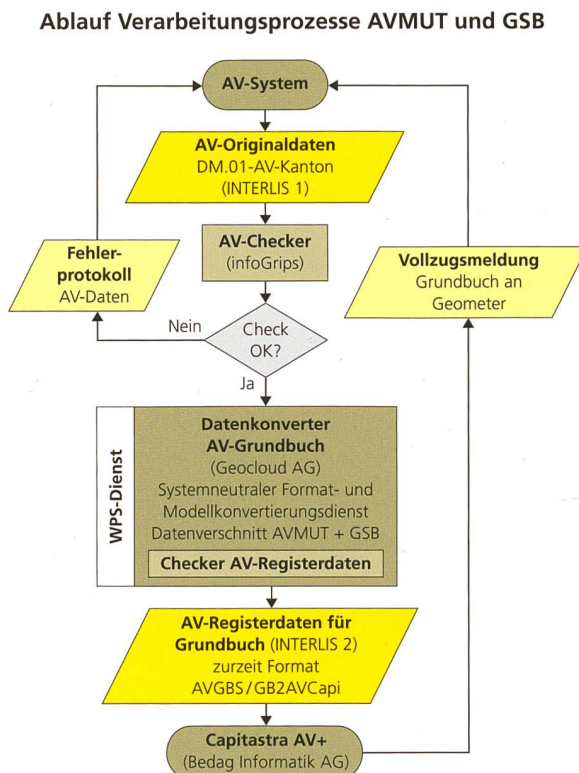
Ablauf Verarbeitungsprozesse AVMUT und GSB

AV-System

AV-Originaldaten
DM.01-AV-Kanton
(INTERLIS 1)

AV-Checker
(infoGrips)

Fehlerprotokoll
AV-Daten

Nein

Check OK?

Ja

Vollzugsmeldung
Grundbuch an Geometer

WPS-Dienst

Datenkonverter
AV-Grundbuch
(Geocloud AG)
Systemneutraler Format- und Modellkonvertierungsdienst
Datenverschnitt AVMUT + GSB

Checker AV-Registerdaten

AV-Registerdaten für Grundbuch (INTERLIS 2)
zurzeit Format
AVGBS / GB2AVCapi

Capitastra AV+
(Bedag Informatik AG)